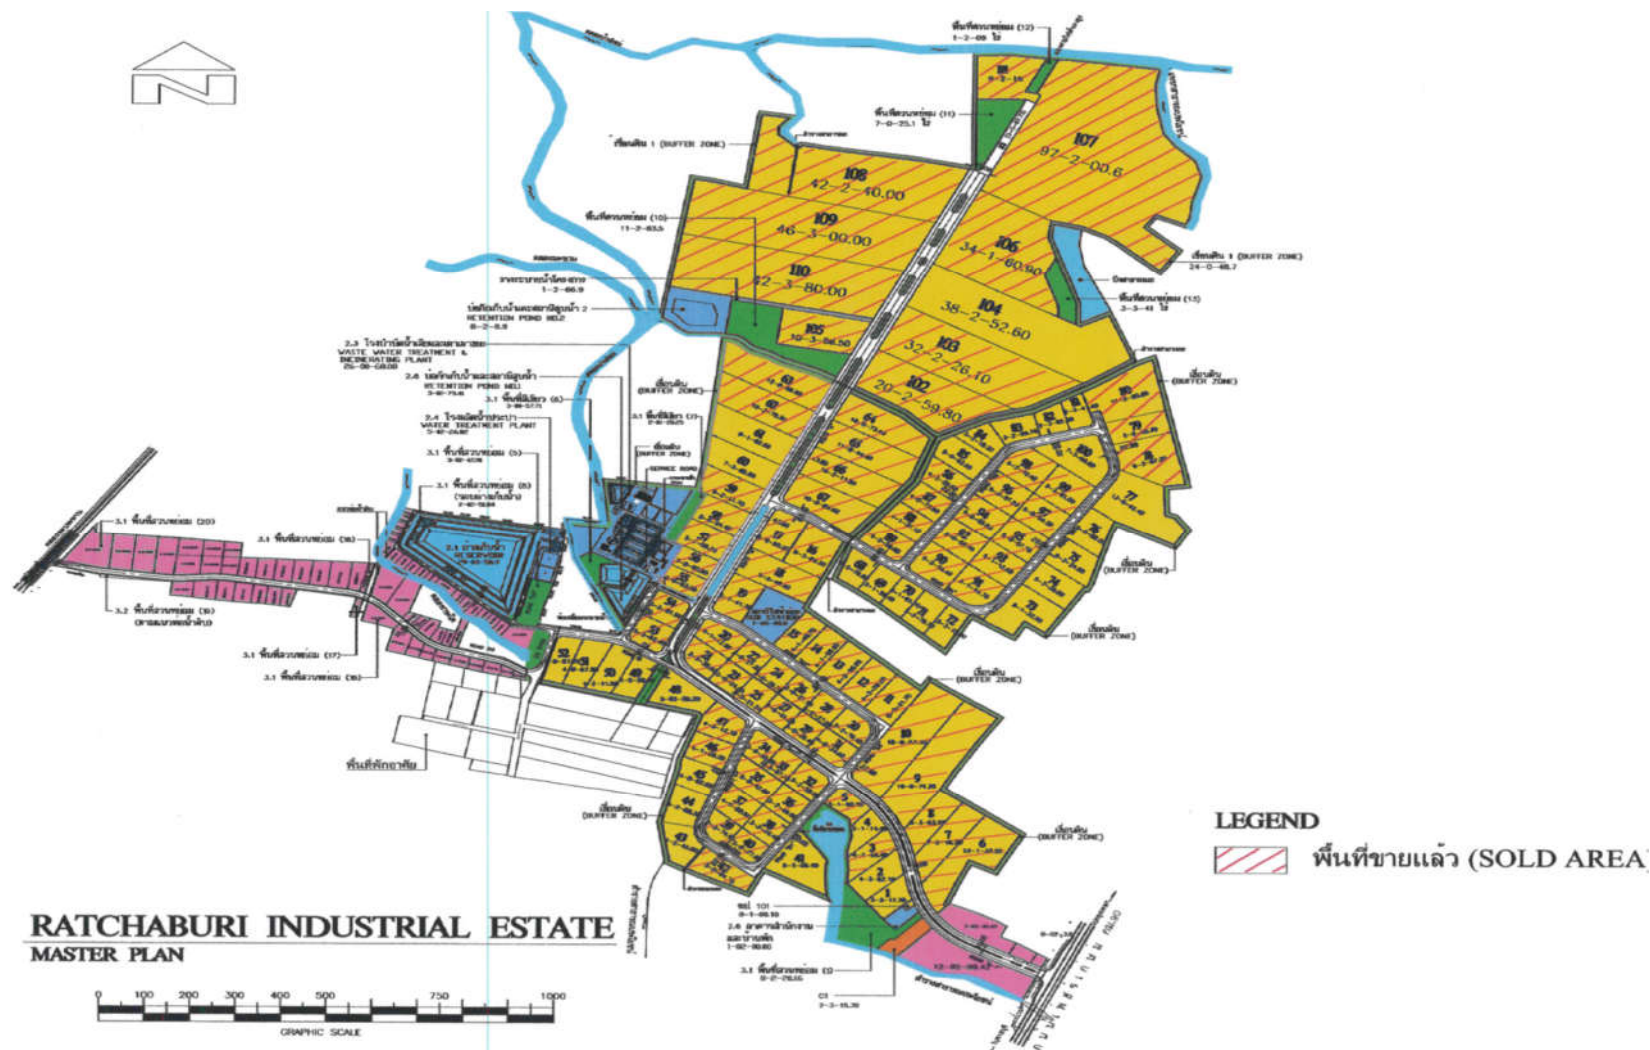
N

พื้นที่สวนหย่อม (12)
1-2-09 ไร่

107
97-2-00.6

108
42-2-40.00

109
46-3-00.00

110
42-3-80.00

105

106
34-1-60.90

104
38-2-52.60

103
32-2-26.10

102
20-2-59.80

เขื่อนดิน 1 (BUFFER ZONE)

พื้นที่สวนหย่อม (11)
7-0-25.1 ไร่

พื้นที่สวนหย่อม (10)

เขื่อนดิน 1 (BUFFER ZONE)
24-0-48.7

พื้นที่สวนหย่อม (13)

RETENTION POND NO.2

WASTE WATER TREATMENT & INCINERATING PLANT

RETENTION POND NO.1

WATER TREATMENT PLANT

SERVICE ROAD

(BUFFER ZONE)

พื้นที่พักอาศัย

LEGEND
พื้นที่ขายแล้ว (SOLD AREA)

RATCHABURI INDUSTRIAL ESTATE
MASTER PLAN

0 100 200 300 400 500 750 1000
GRAPHIC SCALE